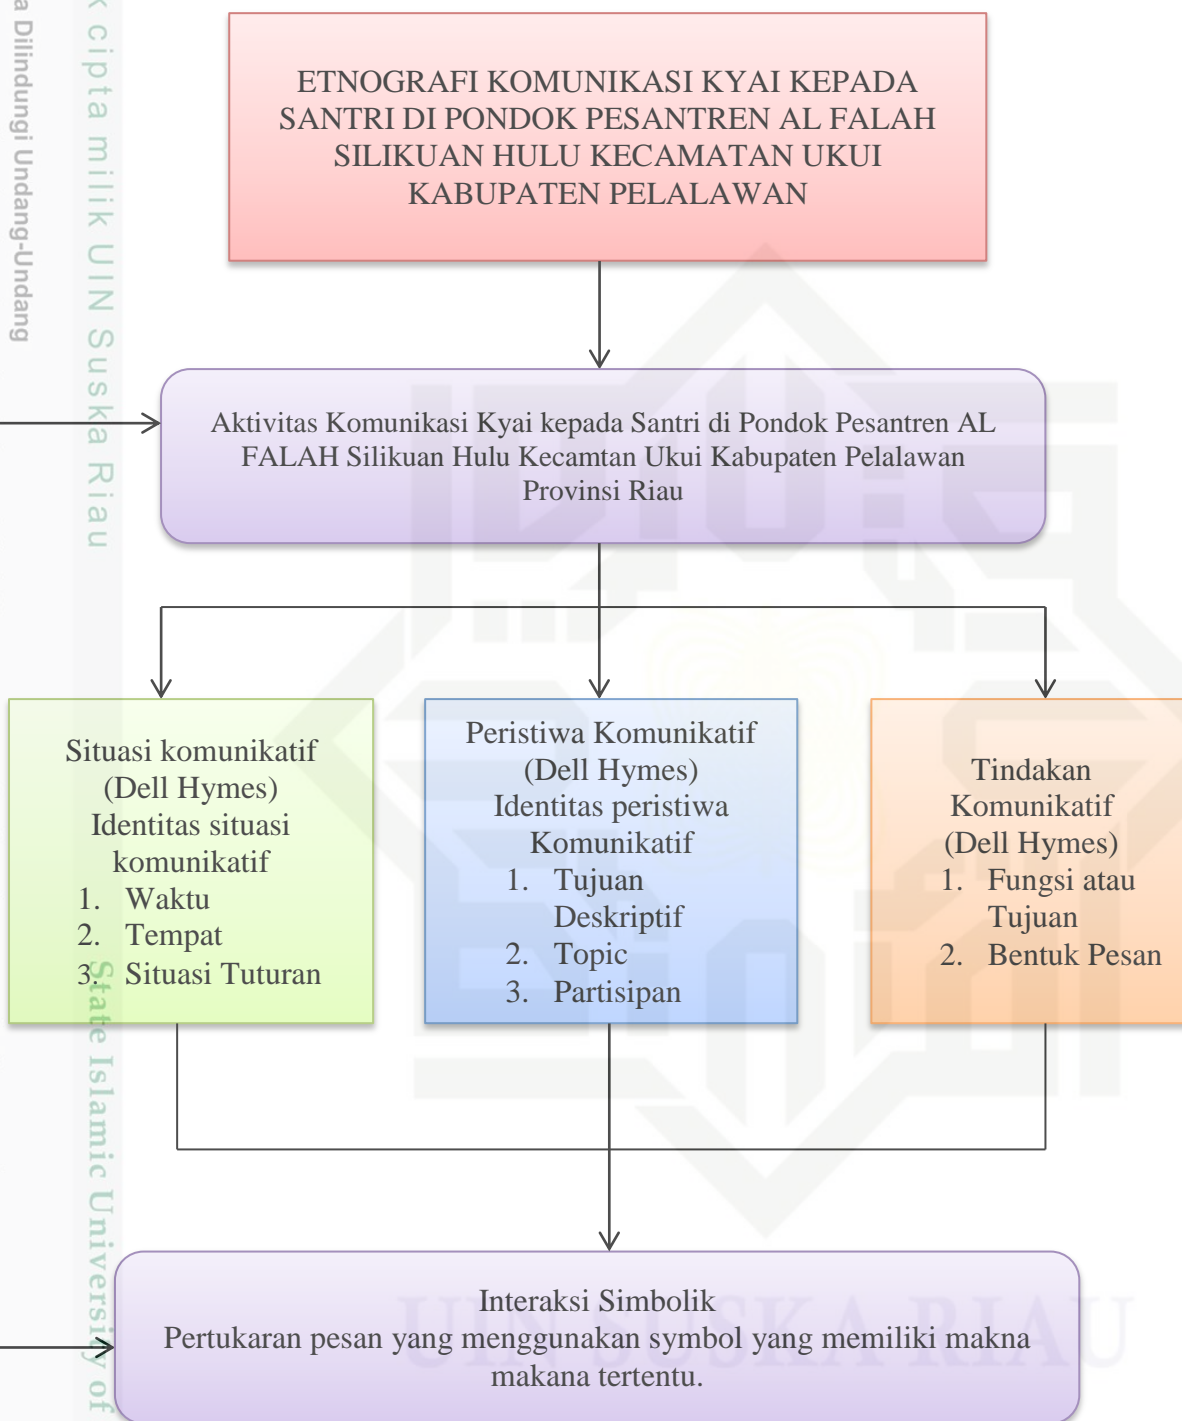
a Dilindungi Undang-Undang

k cipta milik UIN Suska Riau

State Islamic University of

ETNOGRAFI KOMUNIKASI KYAI KEPADA SANTRI DI PONDOK PESANTREN AL FALAH SILIKUAN HULU KECAMATAN UKUI KABUPATEN PELALAWAN

Aktivitas Komunikasi Kyai kepada Santri di Pondok Pesantren AL FALAH Silikuan Hulu Kecamtan Ukui Kabupaten Pelalawan Provinsi Riau

Situasi komunikatif (Dell Hymes) Identitas situasi komunikatif
1. Waktu
2. Tempat
3. Situasi Tuturan

Peristiwa Komunikatif (Dell Hymes) Identitas peristiwa Komunikatif
1. Tujuan Deskriptif
2. Topic
3. Partisipan

Tindakan Komunikatif (Dell Hymes)
1. Fungsi atau Tujuan
2. Bentuk Pesan

Interaksi Simbolik
Pertukaran pesan yang menggunakan symbol yang memiliki makna makana tertentu.

UIN SUSKA RIAU